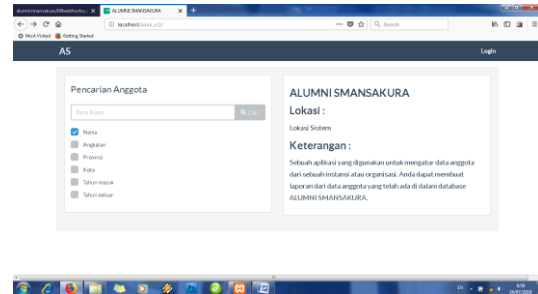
alumnismansakura@localhost/lo... ×
ALUMNI SMANSAKURA ×
+

localhost/alum_ci2/

Search

Most Visited
Getting Started

AS

Login

Pencarian Anggota

Kata Kunci

Cari

Nama

Angkatan

Provinsi

Kota

Tahun masuk

Tahun keluar

ALUMNI SMANSAKURA

Lokasi :

Lokasi Sistem

Keterangan :

Sebuah aplikasi yang digunakan untuk mengatur data anggota dari sebuah instansi atau organisasi. Anda dapat membuat laporan dari data anggota yang telah ada di dalam database ALUMNI SMANSAKURA.

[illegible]